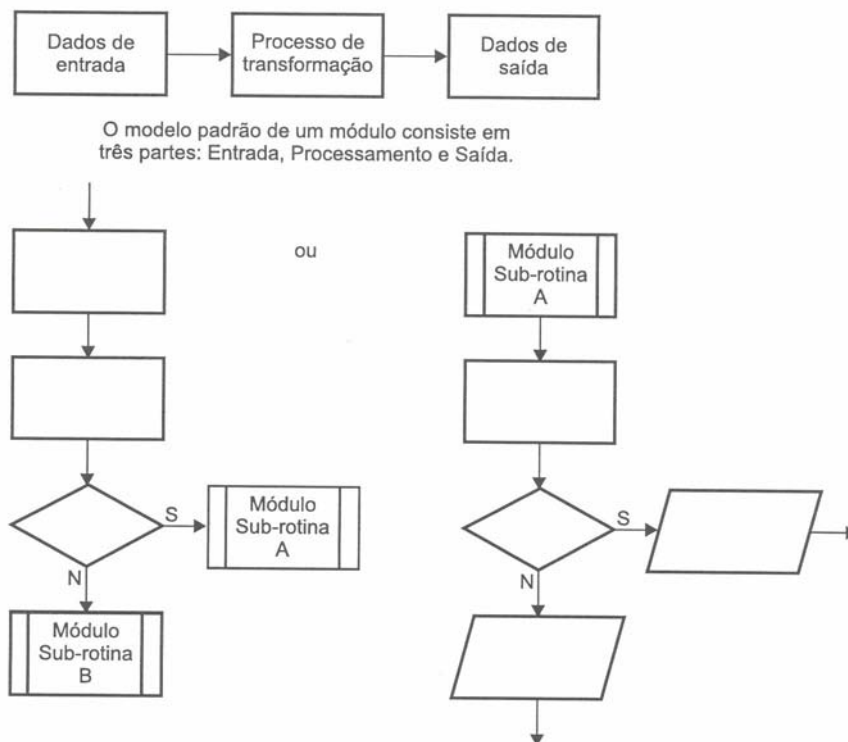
Dados de entrada

Processo de transformação

Dados de saída

O modelo padrão de um módulo consiste em três partes: Entrada, Processamento e Saída.

ou

Módulo Sub-rotina A

S

Módulo Sub-rotina A

N

Módulo Sub-rotina B

S

N